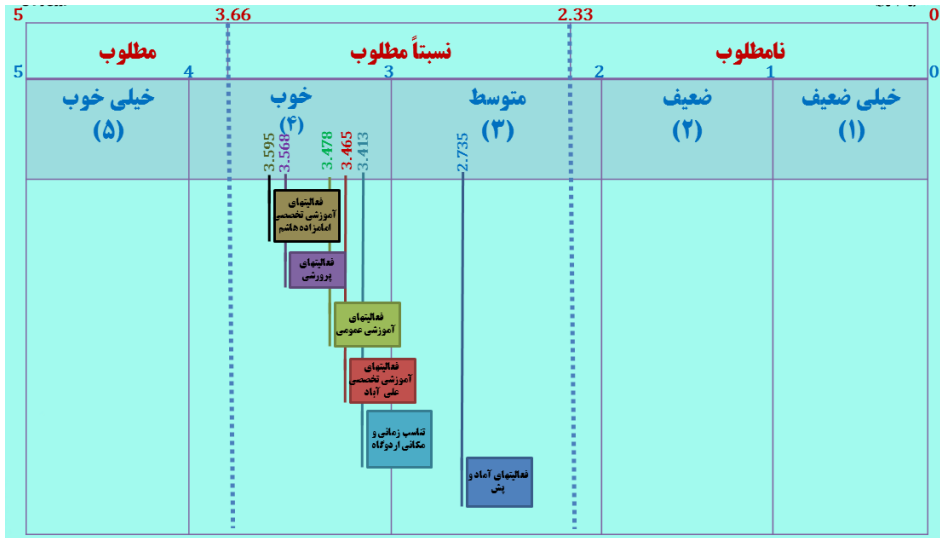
5 3.66 2.33 0

مطلوب نسبتاً مطلوب نامطلوب

5 4 3 2 1 0

خیلی خوب (۵)

خوب (۴)

متوسط (۳)

ضعیف (۲)

خیلی ضعیف (۱)

3.595 3.568 3.478 3.465 3.413 2.735

فعالیتهای آموزشی تخصصی امامزاده هاشم

فعالیتهای پرورشی

فعالیتهای آموزشی عمومی

فعالیتهای آموزشی تخصصی علی آباد

تناسب زمانی و مکانی اردوگاه

فعالیتهای آماد و پش